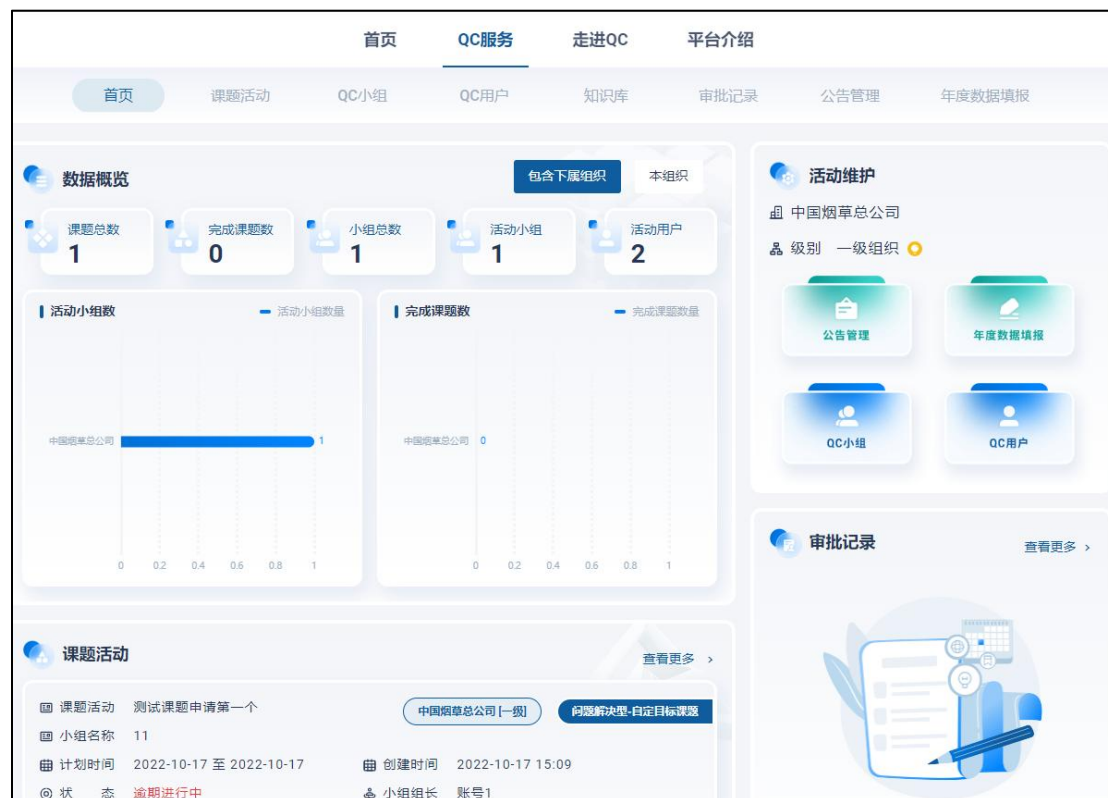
首页 QC服务 走进QC 平台介绍

首页 课题活动 QC小组 QC用户 知识库 审批记录 公告管理 年度数据填报

数据概览

包含下属组织 本组织

课题总数 1
完成课题数 0
小组总数 1
活动小组 1
活动用户 2

活动小组数 活动小组数量
中国烟草总公司 1
0 0.2 0.4 0.6 0.8 1

完成课题数 完成课题数量
中国烟草总公司 0
0 0.2 0.4 0.6 0.8 1

活动维护
中国烟草总公司
级别 一级组织
公告管理
年度数据填报
QC小组
QC用户

审批记录
查看更多 ›

课题活动
查看更多 ›
课题活动 测试课题申请第一个
中国烟草总公司[一级]
问题解决型-自定目标课题
小组名称 11
计划时间 2022-10-17 至 2022-10-17
创建时间 2022-10-17 15:09
状 态 逾期进行中
小组组长 账号1